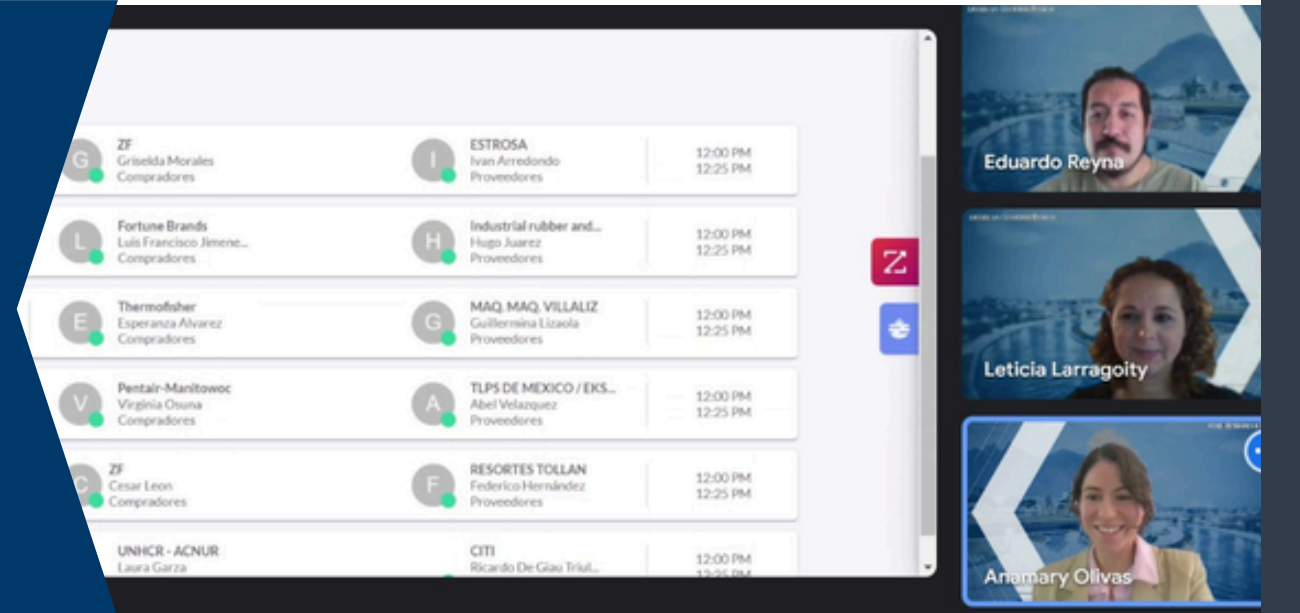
G ZF
Griselda Morales
Compradores

I ESTROSA
Ivan Arredondo
Proveedores

12:00 PM
12:25 PM

L Fortune Brands
Luis Francisco Jimene...
Compradores

H Industrial rubber and...
Hugo Juarez
Proveedores

12:00 PM
12:25 PM

E Thermofisher
Esperanza Alvarez
Compradores

G MAQ. MAQ. VILLALIZ
Guillermina Lizaola
Proveedores

12:00 PM
12:25 PM

V Pentair-Manitowoc
Virginia Osuna
Compradores

A TLPS DE MEXICO / EKS...
Abel Velazquez
Proveedores

12:00 PM
12:25 PM

C ZF
Cesar Leon
Compradores

F RESORTES TOLLAN
Federico Hernández
Proveedores

12:00 PM
12:25 PM

UNHCR - ACNUR
Laura Garza

CITI
Ricardo De Giau Triul...

12:00 PM
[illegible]

Eduardo Reyna

Leticia Larragoity

Anamary Olivas